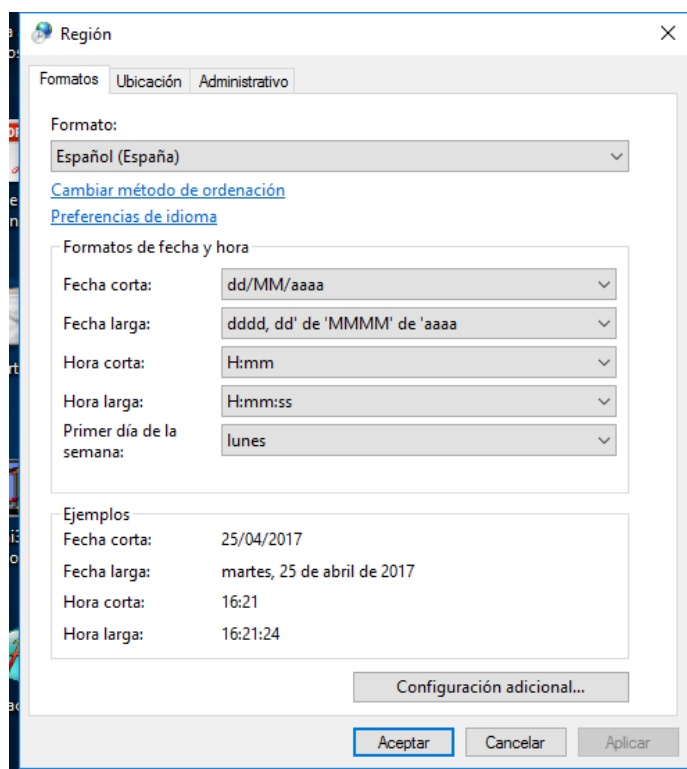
Región

Formatos | Ubicación | Administrativo

Formato:

Español (España)

Cambiar método de ordenación

Preferencias de idioma

Formatos de fecha y hora

| | |
|---|---|
| Fecha corta: | dd/MM/aaaa |
| Fecha larga: | dddd, dd' de 'MMMM' de 'aaaa |
| Hora corta: | H:mm |
| Hora larga: | H:mm:ss |
| Primer día de la semana: | lunes |

Ejemplos

| | |
|---|---|
| Fecha corta: | 25/04/2017 |
| Fecha larga: | martes, 25 de abril de 2017 |
| Hora corta: | 16:21 |
| Hora larga: | 16:21:24 |

Configuración adicional...

Aceptar | Cancelar | Aplicar